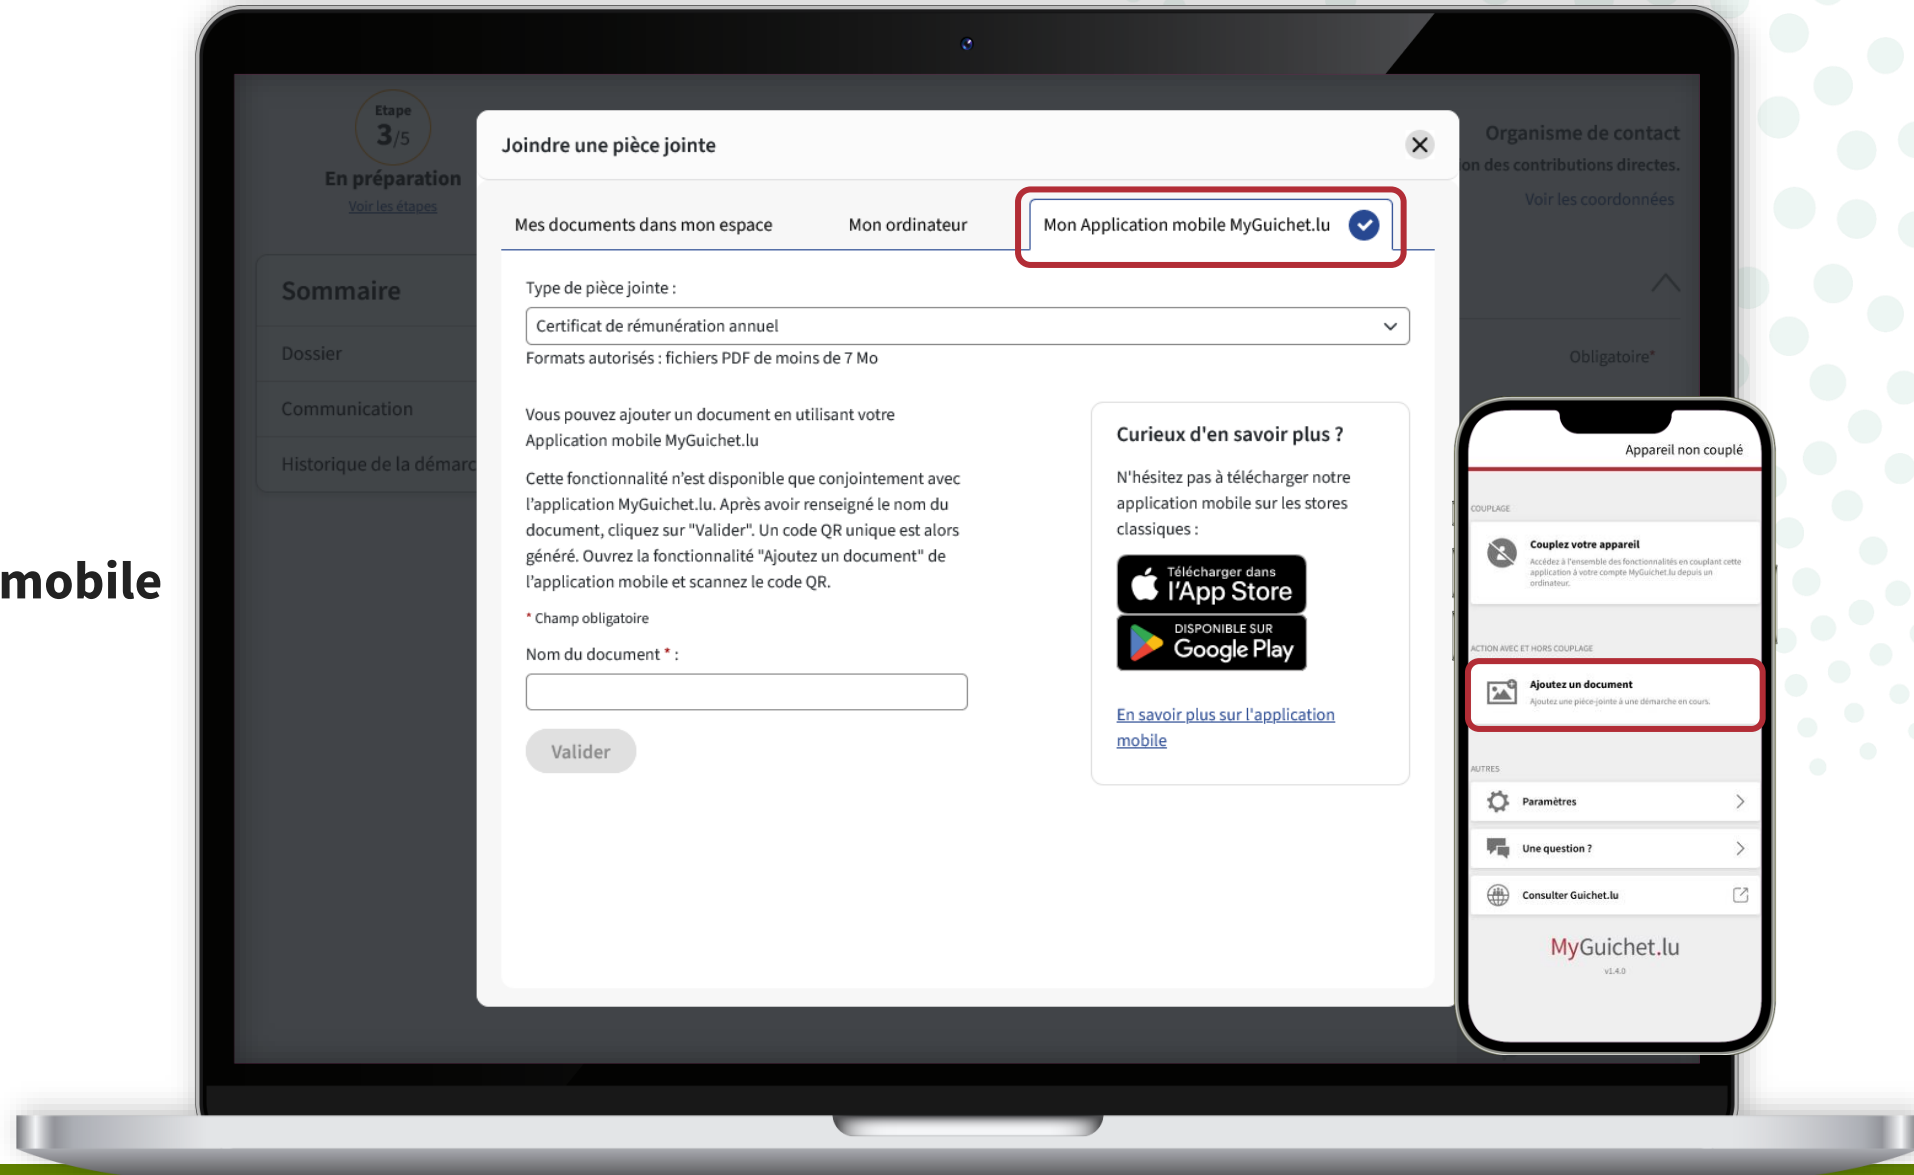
mobile

Etape
3/5
En préparation
Voir les étapes

Sommaire
Dossier
Communication
Historique de la démarc

Organisme de contact
on des contributions directes.
Voir les coordonnées
Obligatoire*

Joindre une pièce jointe

Mes documents dans mon espace
Mon ordinateur
Mon Application mobile MyGuichet.lu

Type de pièce jointe :
Certificat de rémunération annuel
Formats autorisés : fichiers PDF de moins de 7 Mo

Vous pouvez ajouter un document en utilisant votre Application mobile MyGuichet.lu

Cette fonctionnalité n'est disponible que conjointement avec l'application MyGuichet.lu. Après avoir renseigné le nom du document, cliquez sur "Valider". Un code QR unique est alors généré. Ouvrez la fonctionnalité "Ajoutez un document" de l'application mobile et scannez le code QR.

* Champ obligatoire

Nom du document * :

Valider

Curieux d'en savoir plus ?

N'hésitez pas à télécharger notre application mobile sur les stores classiques :

Télécharger dans l'App Store
DISPONIBLE SUR Google Play

En savoir plus sur l'application mobile

Appareil non couplé
COUPLAGE
Couplez votre appareil
Accédez à l'ensemble des fonctionnalités en couplant cette application à votre compte MyGuichet.lu depuis un ordinateur.
ACTION AVEC ET HORS COUPLAGE
Ajoutez un document
Ajoutez une pièce-jointe à une démarche en cours.
AUTRES
Paramètres
Une question ?
Consulter Guichet.lu
MyGuichet.lu
v1.4.0